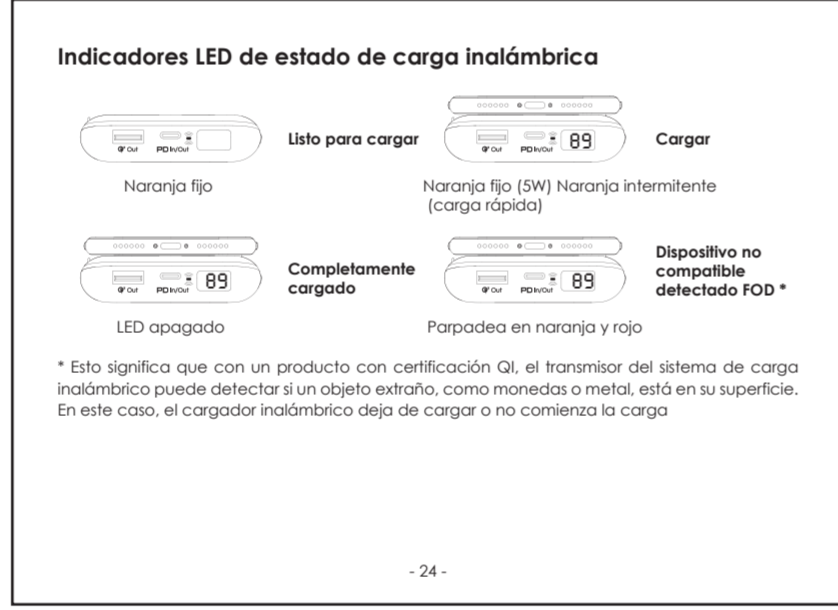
Indicadores LED de estado de carga inalámbrica

QC Out PD In/Out

Listo para cargar

Naranja fijo

QC Out PD In/Out 89

Cargar

Naranja fijo (5W) Naranja intermitente (carga rápida)

QC Out PD In/Out 89

Completamente cargado

LED apagado

QC Out PD In/Out 89

Dispositivo no compatible detectado FOD *

Parpadea en naranja y rojo

* Esto significa que con un producto con certificación QI, el transmisor del sistema de carga inalámbrico puede detectar si un objeto extraño, como monedas o metal, está en su superficie. En este caso, el cargador inalámbrico deja de cargar o no comienza la carga

- 24 -